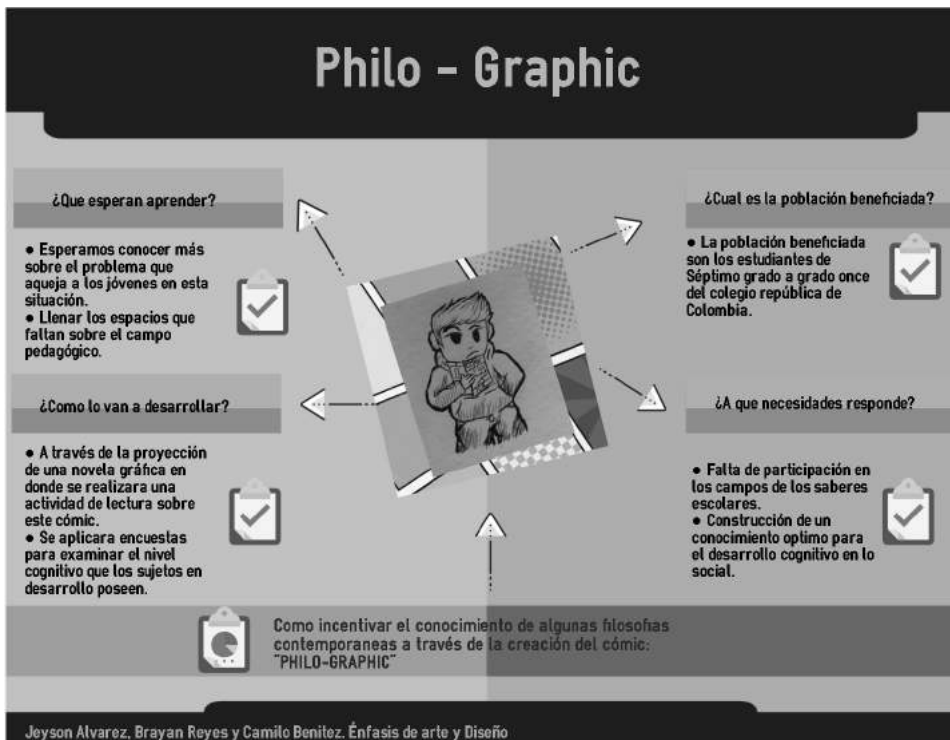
Philo - Graphic

¿Que esperan aprender?

• Esperamos conocer más sobre el problema que aqueja a los jóvenes en esta situación.
• Llenar los espacios que faltan sobre el campo pedagógico.

¿Como lo van a desarrollar?

• A través de la proyección de una novela gráfica en donde se realizara una actividad de lectura sobre este cómic.
• Se aplicara encuestas para examinar el nivel cognitivo que los sujetos en desarrollo poseen.

¿Cual es la población beneficiada?

• La población beneficiada son los estudiantes de Séptimo grado a grado once del colegio república de Colombia.

¿A que necesidades responde?

• Falta de participación en los campos de los saberes escolares.
• Construcción de un conocimiento optimo para el desarrollo cognitivo en lo social.

Como incentivar el conocimiento de algunas filosofias contemporaneas a través de la creación del cómic: "PHILO-GRAPHIC"

Jeyson Alvarez, Brayan Reyes y Camilo Benitez. Énfasis de arte y Diseño